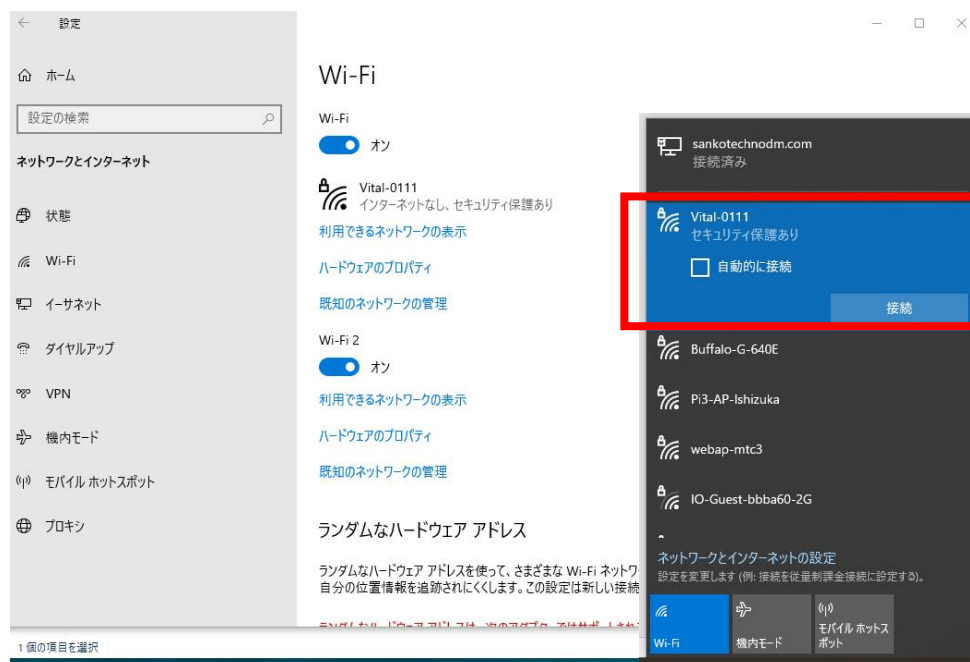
設定

ホーム

設定の検索

ネットワークとインターネット

状態

Wi-Fi

イーサネット

ダイヤルアップ

VPN

機内モード

モバイル ホットスポット

プロキシ

Wi-Fi

Wi-Fi

オン

Vital-0111
インターネットなし、セキュリティ保護あり

利用できるネットワークの表示

ハードウェアのプロパティ

既知のネットワークの管理

Wi-Fi 2

オン

利用できるネットワークの表示

ハードウェアのプロパティ

既知のネットワークの管理

ランダムなハードウェア アドレス

ランダムなハードウェア アドレスを使って、さまざまな Wi-Fi ネットワー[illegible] 自分の位置情報を追跡されにくくします。この設定は新しい接続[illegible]

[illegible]

1 個の項目を選択

sankotechnodm.com
接続済み

Vital-0111
セキュリティ保護あり

自動的に接続

接続

Buffalo-G-640E

Pi3-AP-Ishizuka

webap-mtc3

IO-Guest-bbba60-2G

ネットワークとインターネットの設定
設定を変更します (例: 接続を従量制課金接続に設定する)。

Wi-Fi

機内モード

モバイル ホットスポット